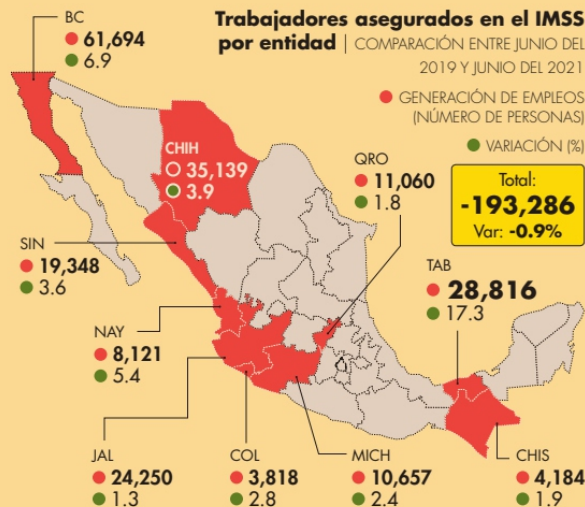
Trabajadores asegurados en el IMSS por entidad | COMPARACIÓN ENTRE JUNIO DEL 2019 Y JUNIO DEL 2021

GENERACIÓN DE EMPLEOS (NÚMERO DE PERSONAS)

VARIACIÓN (%)

Total: -193,286
Var: -0.9%

BC
61,694
6.9

CHIH
35,139
3.9

QRO
11,060
1.8

SIN
19,348
3.6

TAB
28,816
17.3

NAY
8,121
5.4

JAL
24,250
1.3

COL
3,818
2.8

MICH
10,657
2.4

CHIS
4,184
1.9